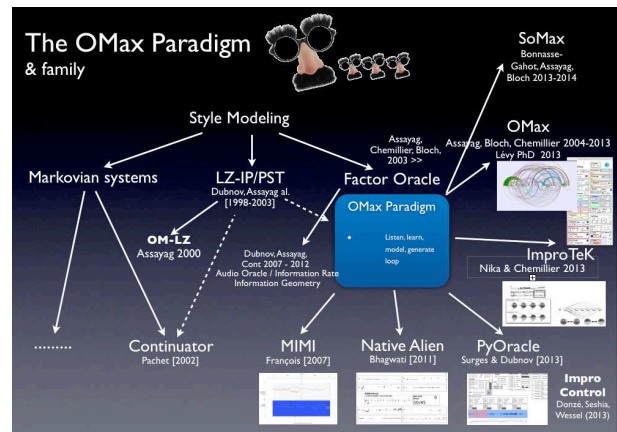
The OMax Paradigm
& family

SoMax
Bonnasse-Gahot, Assayag, Bloch 2013-2014

Style Modeling

Assayag, Chemillier, Bloch, 2003 >>

OMax
Assayag, Bloch, Chemillier 2004-2013
Lévy PhD 2013

Markovian systems

LZ-IP/PST
Dubnov, Assayag al. [1998-2003]

Factor Oracle

OM-LZ
Assayag 2000

OMax Paradigm

• Listen, learn, model, generate loop

ImproTeK
Nika & Chemillier 2013

Dubnov, Assayag, Cont 2007 - 2012
Audio Oracle / Information Rate
Information Geometry

.........

Continuator
Pachet [2002]

MIMI
François [2007]

Native Alien
Bhagwati [2011]

PyOracle
Surges & Dubnov [2013]

Impro Control
Donzé, Seshia, Wessel (2013)